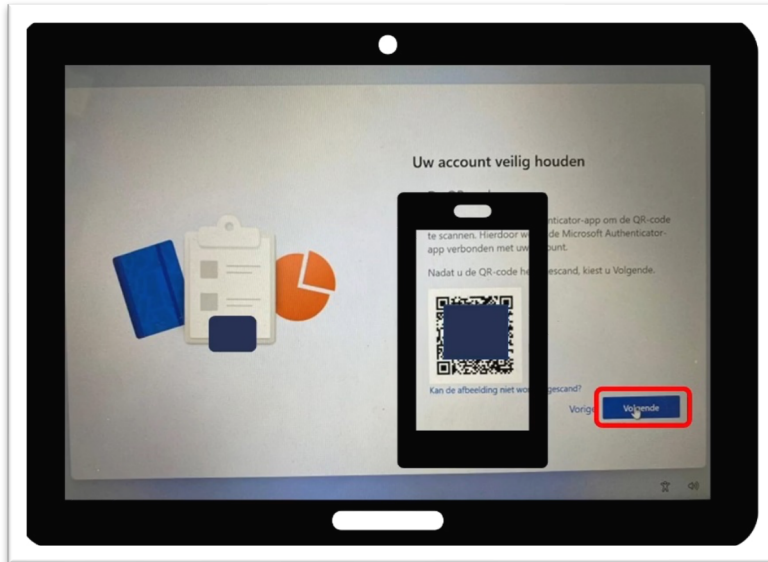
Uw account veilig houden

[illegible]nticator-app om de QR-code te scannen. Hierdoor w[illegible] de Microsoft Authenticator-app verbonden met uw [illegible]ount.

Nadat u de QR-code he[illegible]gescand, kiest u Volgende.

Kan de afbeelding niet wo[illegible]gescand?

Vorig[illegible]

Volgende